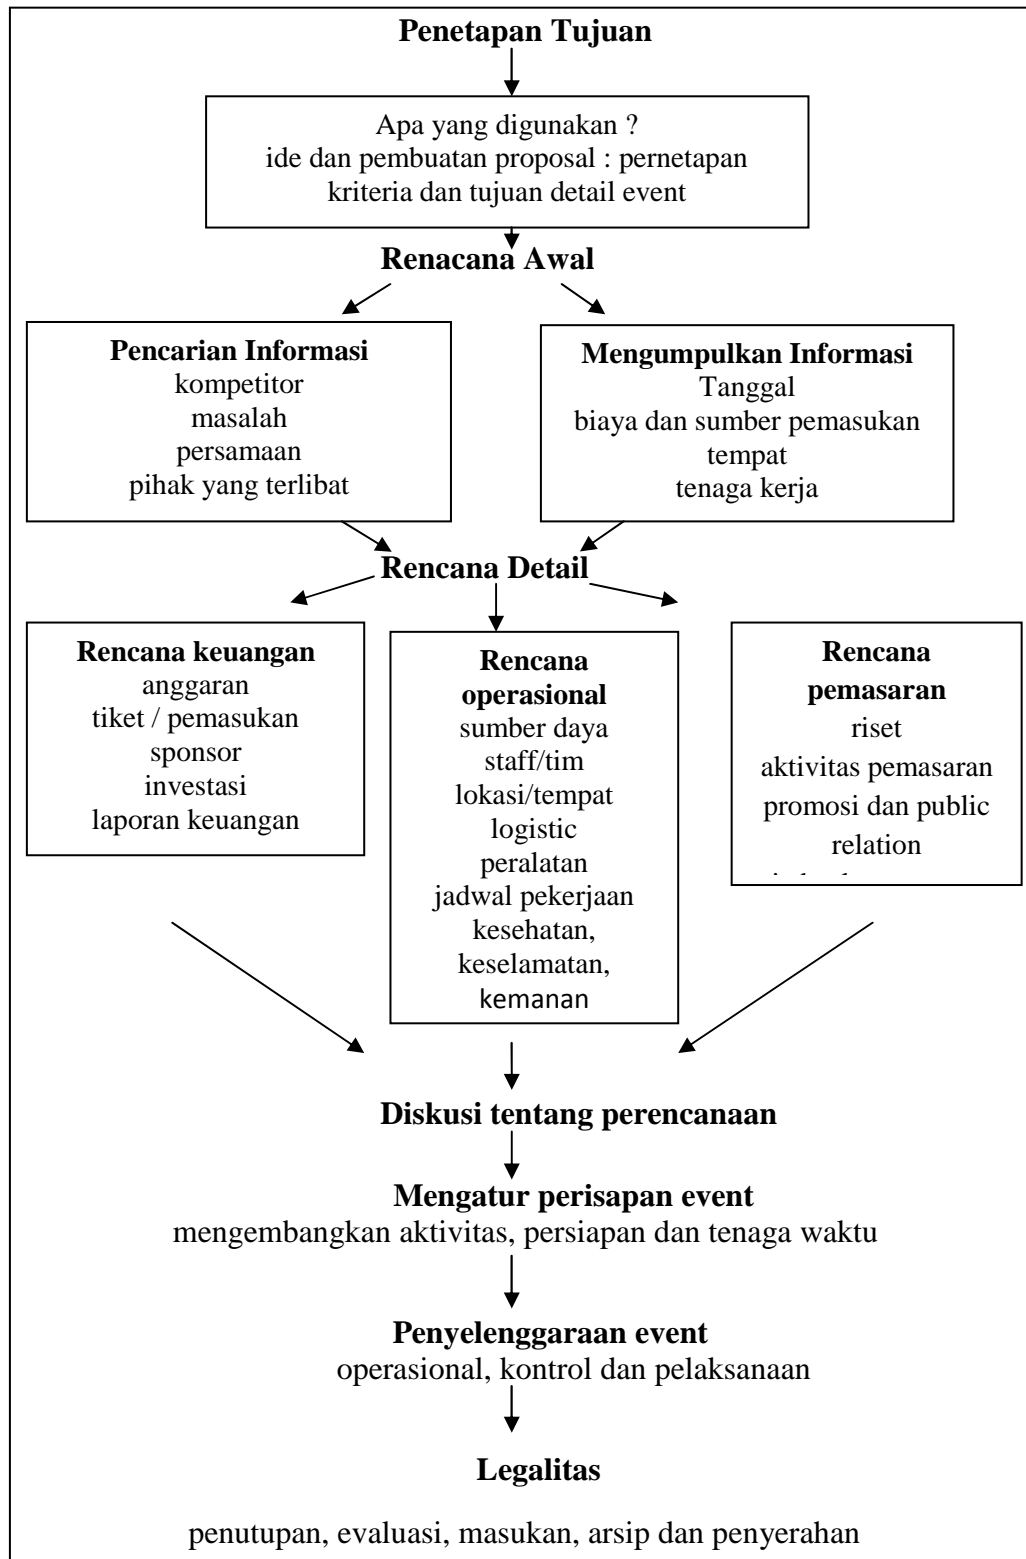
Penetapan Tujuan

Apa yang digunakan ?
ide dan pembuatan proposal : pernetapan kriteria dan tujuan detail event

Renacana Awal

Pencarian Informasi
kompetitor
masalah
persamaan
pihak yang terlibat

Mengumpulkan Informasi
Tanggal
biaya dan sumber pemasukan
tempat
tenaga kerja

Rencana Detail

Rencana keuangan
anggaran
tiket / pemasukan
sponsor
investasi
laporan keuangan

Rencana operasional
sumber daya
staff/tim
lokasi/tempat
logistic
peralatan
jadwal pekerjaan
kesehatan,
keselamatan,
kemanan

Rencana pemasaran
riset
aktivitas pemasaran
promosi dan public relation
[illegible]

Diskusi tentang perencanaan

Mengatur perisapan event
mengembangkan aktivitas, persiapan dan tenaga waktu

Penyelenggaraan event
operasional, kontrol dan pelaksanaan

Legalitas

penutupan, evaluasi, masukan, arsip dan penyerahan